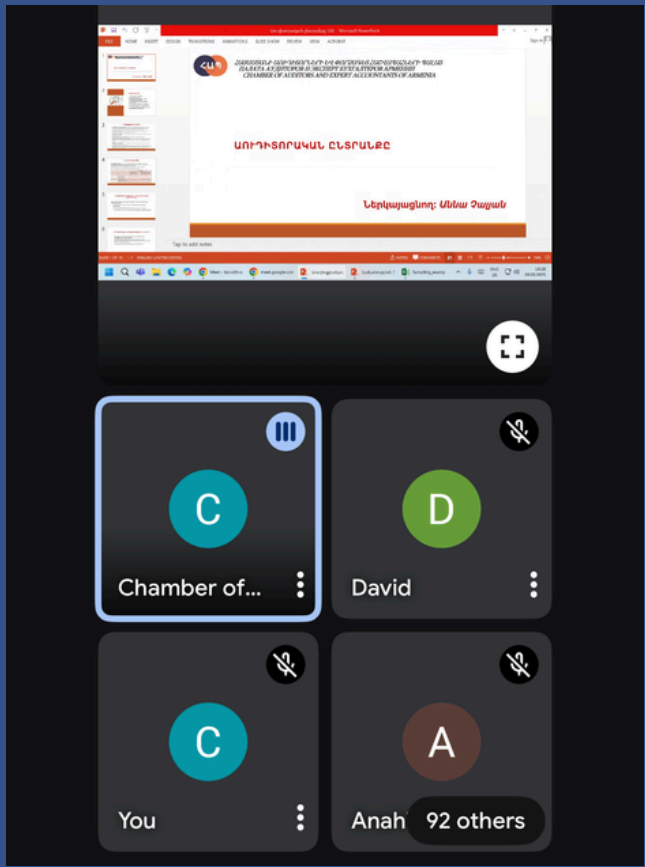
ՀԱՅԱՍՏԱՆԻ ԱՈՒԴԻՏՈՐՆԵՐԻ ԵՎ ՓՈՐՁԱԳԵՏ ՀԱՇՎԱՊԱՀՆԵՐԻ ՊԱԼԱՏԱ
ПАЛАТА АУДИТОРОВ И ЭКСПЕРТ БУХГАЛТЕРОВ АРМЕНИИ
CHAMBER OF AUDITORS AND EXPERT ACCOUNTANTS OF ARMENIA

ԱՈՒԴԻՏՈՐԱԿԱՆ ԸՆՏՐԱՆՔԸ

Ներկայացնող՝ Աննա Չալյան

Tap to add notes

C
Chamber of...

D
David

C
You

A
Anah

92 others